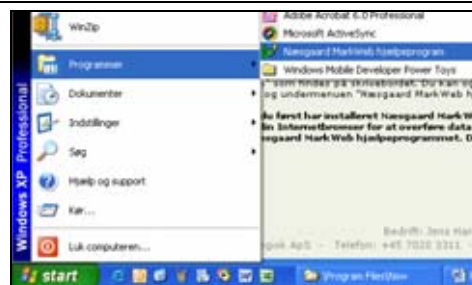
WinZip

Programmer

Dokumenter

Indstillinger

Søg

Hjælp og support

Kør...

Luk computeren...

Windows XP Professional

Adobe Acrobat 6.0 Professional

Microsoft ActiveSync

Nøsgaard MarkWeb hjælpeprogram

Windows Mobile Developer Power Toys

og undermenuen "Nøsgaard MarkWeb h

Nu først har installeret Nøsgaard MarkW
in Internetbrowser for at overføre data
Nøsgaard MarkWeb hjælpeprogrammet. D

Bedrift: Jens Han
gok ApS - Telefon: +45 7020 3311

start

Program Files\Nøs